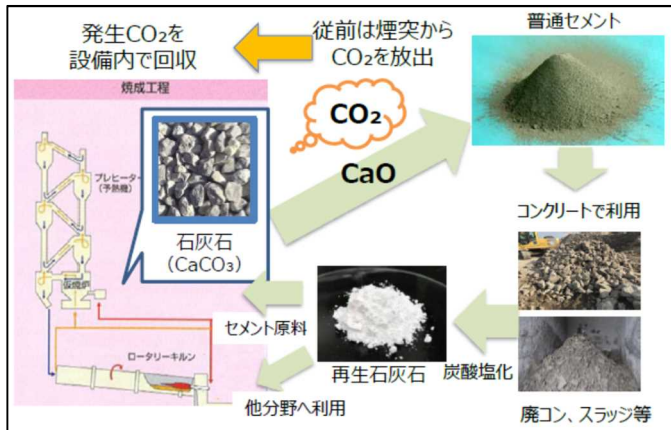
発生$CO_2$を設備内で回収

従前は煙突から$CO_2$を放出

普通セメント

焼成工程

プレヒーター（予熱機）

仮焼炉

ロータリーキルン

石灰石（$CaCO_3$）

$CO_2$

CaO

コンクリートで利用

セメント原料

再生石灰石

炭酸塩化

他分野へ利用

廃コン、スラッジ等